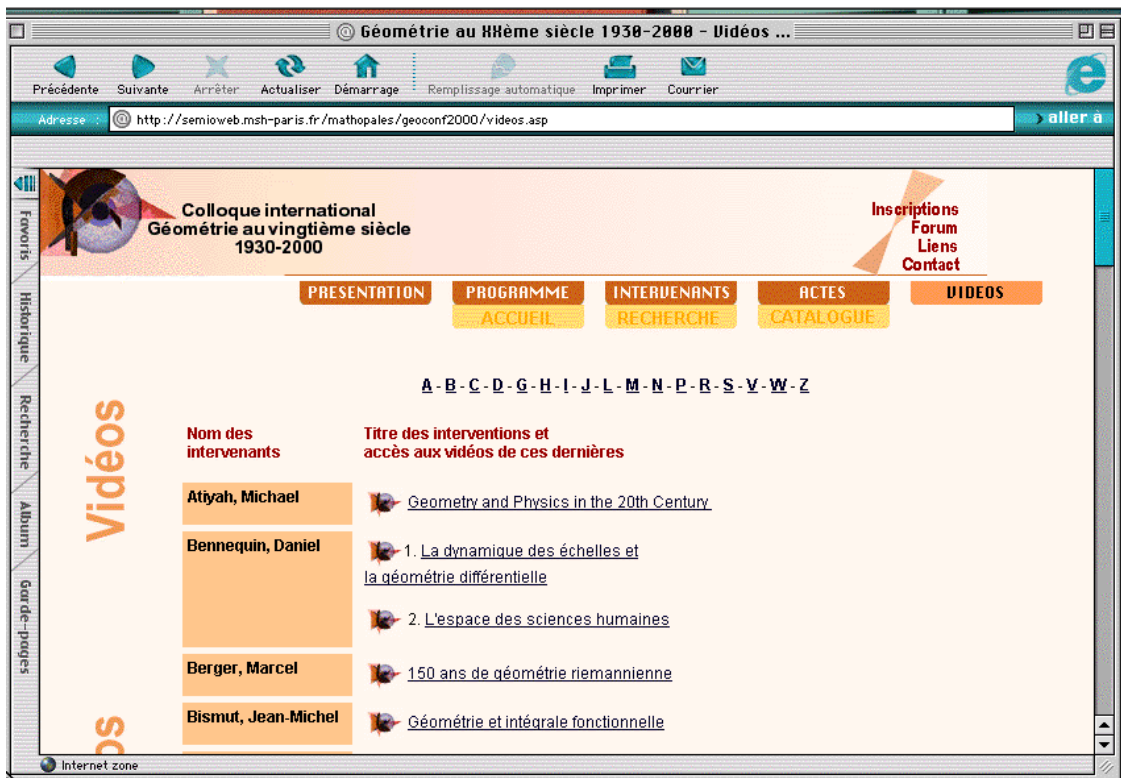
Géométrie au XXème siècle 1930-2000 - Vidéos ...

Précédente Suivante Arrêter Actualiser Démarrage Remplissage automatique Imprimer Courrier

Adresse http://semioweb.msh-paris.fr/mathopales/geoconf2000/videos.asp aller à

Favoris Historique Recherche Album Garde-pages

Colloque international
Géométrie au vingtième siècle
1930-2000

Inscriptions
Forum
Liens
Contact

PRESENTATION PROGRAMME INTERVENANTS ACTES VIDEOS
ACCUEIL RECHERCHE CATALOGUE

A - B - C - D - G - H - I - J - L - M - N - P - R - S - V - W - Z

Vidéos

| Nom des intervenants | Titre des interventions et accès aux vidéos de ces dernières |
|---|---|
| Atiyah, Michael | Geometry and Physics in the 20th Century |
| Bennequin, Daniel | 1. La dynamique des échelles et la géométrie différentielle<br>2. L'espace des sciences humaines |
| Berger, Marcel | 150 ans de géométrie riemannienne |
| Bismut, Jean-Michel | Géométrie et intégrale fonctionnelle |

Internet zone